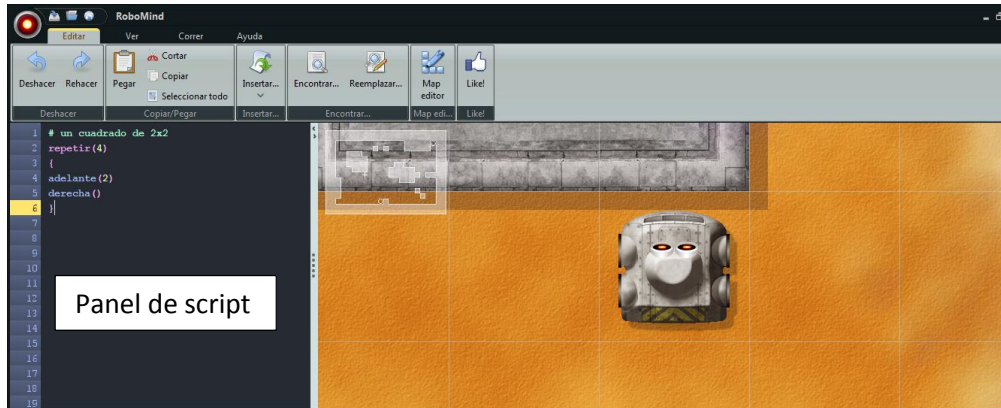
RoboMind

Editar Ver Correr Ayuda

Deshacer Rehacer Pegar Cortar Copiar Seleccionar todo Insertar... Encontrar... Reemplazar... Map editor Like!

Deshacer Copiar/Pegar Insertar... Encontrar... Map edi... Like!

1 # un cuadrado de 2x2
2 repetir(4)
3 {
4 adelante(2)
5 derecha()
6 }
7
8
9
10
11
12
13
14
15
16
17
18
19

Panel de script